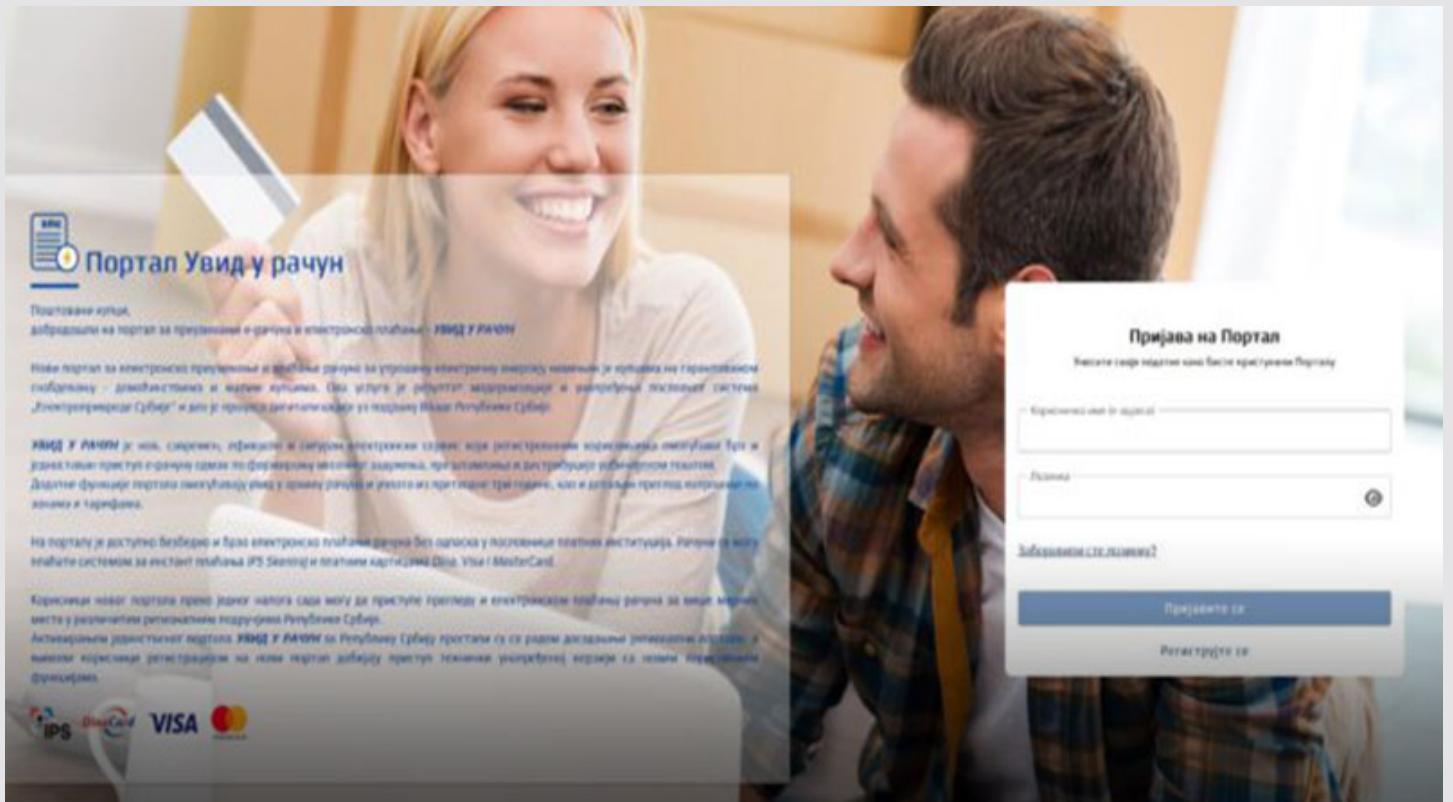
Портал Увид у рачун

Поштовани купци,
добродошли на портал за преузимање е-рачуна и електронско плаћање - УВИД У РАЧУН

Нови портал за електронско преузимање и плаћање рачуна за утрошену електричну енергију намењен је купцима на гарантованом снабдевању - домаћинствима и малим купцима. Ова услуга је резултат модернизације и унапређења пословног система „Електропривреде Србије" и део је процеса дигитализације уз подршку Владе Републике Србије.

УВИД У РАЧУН је нов, савремен, ефикасан и сигуран електронски сервис који регистрованим корисницима омогућава брз и јединствен приступ е-рачуну одмах по формирању месечног задужења, претплатничким и дистрибутивним рачунима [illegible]. Додатне функције портала омогућавају увид у пријаву рачуна и уплата из претходне три године, као и детаљан преглед потрошње по зонама и тарифама.

На порталу је доступно безбедно и брзо електронско плаћање рачуна без одласка у пословнице платних институција. Рачуни се могу платити системом за инстант плаћања IPS Skeniraj и платним картицама Dina, Visa i MasterCard.

Корисници новог портала преко једног налога сада могу да приступе прегледу и електронском плаћању рачуна за више мерних места у различитим регионалним подручјима Републике Србије.
Активирањем јединственог портала УВИД У РАЧУН за Републику Србију престали су са радом досадашњи регионални портали, а њихови корисници регистрацијом на нови портал добијају приступ техничкој унапређеној верзији са новим корисничким функцијама.

IPS DinaCard VISA

Пријава на Портал
Унесите своје податке како бисте приступили Порталу

Корисничко име (е-адреса)

Лозинка

Заборавили сте лозинку?

Пријавите се

Региструјте се